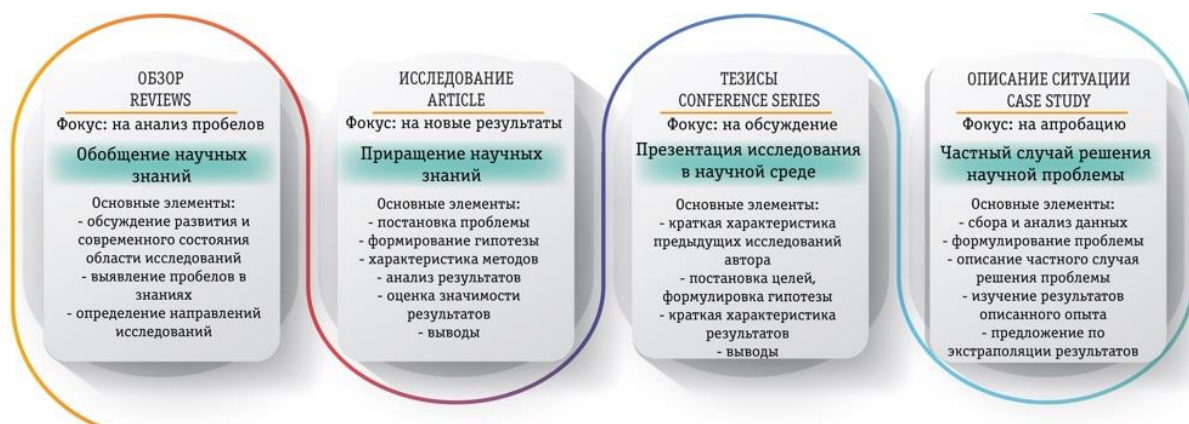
ОБЗОР
REVIEWS
Фокус: на анализ пробелов
Обобщение научных знаний
Основные элементы:
- обсуждение развития и современного состояния области исследований
- выявление пробелов в знаниях
- определение направлений исследований

ИССЛЕДОВАНИЕ
ARTICLE
Фокус: на новые результаты
Приращение научных знаний
Основные элементы:
- постановка проблемы
- формирование гипотезы
- характеристика методов
- анализ результатов
- оценка значимости результатов
- выводы

ТЕЗИСЫ
CONFERENCE SERIES
Фокус: на обсуждение
Презентация исследования в научной среде
Основные элементы:
- краткая характеристика предыдущих исследований автора
- постановка целей, формулировка гипотезы
- краткая характеристика результатов
- выводы

ОПИСАНИЕ СИТУАЦИИ
CASE STUDY
Фокус: на апробацию
Частный случай решения научной проблемы
Основные элементы:
- сбора и анализ данных
- формулирование проблемы
- описание частного случая решения проблемы
- изучение результатов описанного опыта
- предложение по экстраполяции результатов